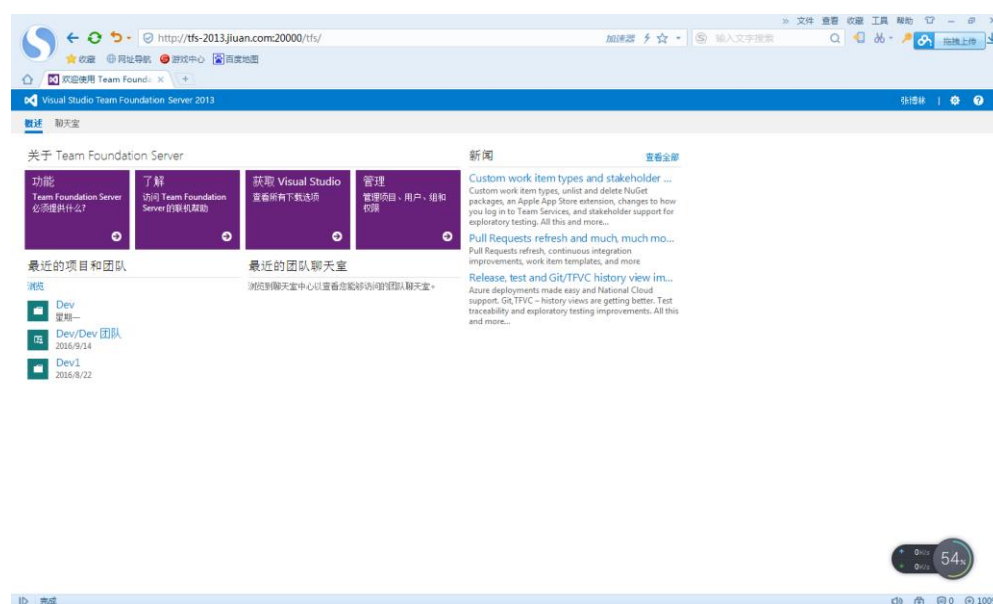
» 文件 查看 收藏 工具 帮助

http://tfs-2013.jiuan.com:20000/tfs/

加速器 输入文字搜索

拖拽上传

收藏 网址导航 游戏中心 百度地图

欢迎使用 Team Founda ×

Visual Studio Team Foundation Server 2013

张德林 |

概述 聊天室

关于 Team Foundation Server

功能
Team Foundation Server 必须提供什么?

了解
访问 Team Foundation Server 的联机帮助

获取 Visual Studio
查看所有下载选项

管理
管理项目、用户、组和权限

最近的项目和团队

浏览

Dev
星期一

Dev/Dev 团队
2016/9/14

Dev1
2016/8/22

最近的团队聊天室

浏览到聊天室中心以查看您能够访问的团队聊天室。

新闻

查看全部

Custom work item types and stakeholder ...
Custom work item types, unlist and delete NuGet packages, an Apple App Store extension, changes to how you log in to Team Services, and stakeholder support for exploratory testing. All this and more...

Pull Requests refresh and much, much mo...
Pull Requests refresh, continuous integration improvements, work item templates, and more

Release, test and Git/TFVC history view im...
Azure deployments made easy and National Cloud support. Git, TFVC – history views are getting better. Test traceability and exploratory testing improvements. All this and more...

0K/s
0K/s
54%

完成

0 100